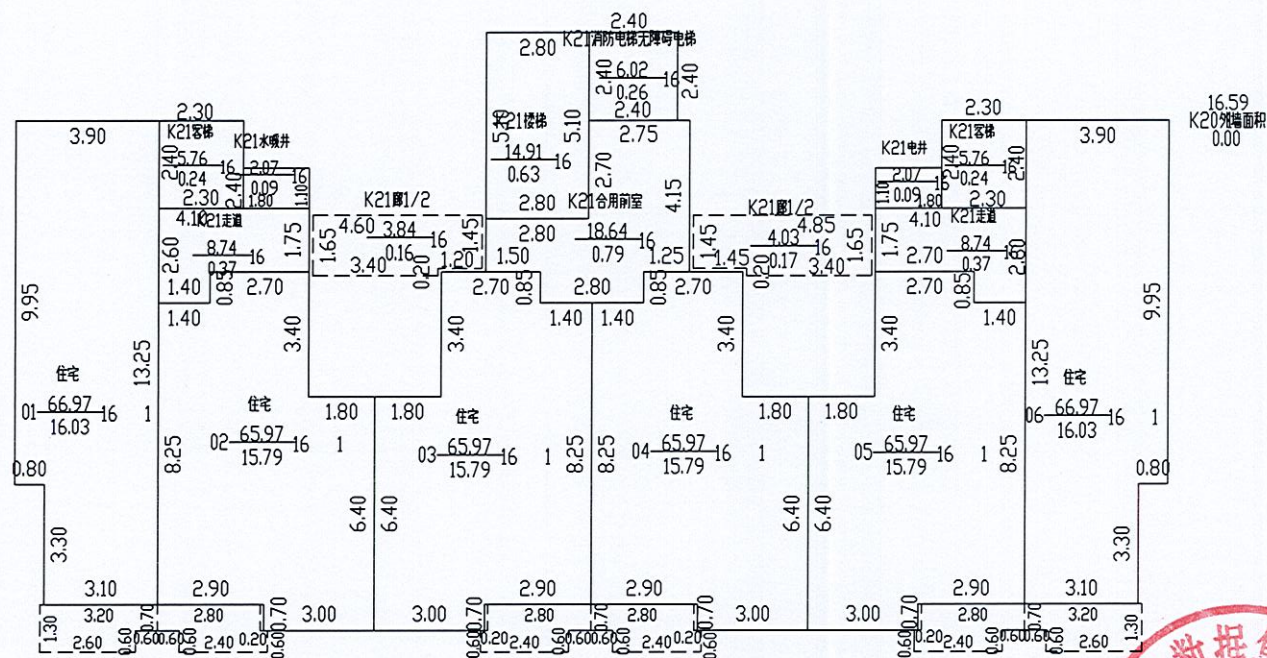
2.40
K21消防电梯无障碍电梯
2.80
2.40
6.02
16
0.26
2.40
2.40
2.30
K21客梯
K21水暖井
5.76
16
0.24
2.07
16
0.09
1.80
2.30
4.10
K21走道
8.74
16
0.37
1.40
0.85
2.70
1.75
2.60
3.90
9.95
13.25
1.40
3.40
K21廊1/2
4.60
3.84
16
0.16
3.40
1.65
1.45
0.20
1.20
5.10
K21楼梯
14.91
16
0.63
2.80
5.10
2.75
2.70
4.15
K21合用前室
2.80
18.64
16
0.79
1.50
1.25
2.70
0.85
2.80
0.85
2.70
1.40
1.40
3.40
K21廊1/2
4.85
4.03
16
0.17
1.45
1.45
0.20
3.40
1.65
3.40
2.30
K21客梯
K21电井
5.76
16
0.24
2.07
16
0.09
1.80
2.30
4.10
K21走道
8.74
16
0.37
2.70
2.60
2.70
0.85
1.40
1.75
3.90
16.59
K20外墙面积
0.00
9.95
13.25
住宅
01
66.97
16
16.03
1
住宅
02
65.97
16
15.79
1
1.80
1.80
住宅
03
65.97
16
15.79
1
8.25
8.25
住宅
04
65.97
16
15.79
1
1.80
1.80
住宅
05
65.97
16
15.79
1
住宅
06
66.97
16
16.03
1
8.25
8.25
0.80
0.80
6.40
6.40
6.40
6.40
3.30
3.30
3.10
2.90
2.90
2.90
2.90
3.10
3.20
0.70
2.80
0.70
3.00
3.00
0.70
2.80
0.70
2.80
0.70
3.00
3.00
0.70
2.80
0.70
3.20
1.30
2.60
0.60
0.60
0.60
2.40
0.20
0.60
0.60
0.20
2.40
0.60
0.60
2.40
0.20
0.60
0.60
0.20
2.40
0.60
0.60
0.60
2.60
1.30